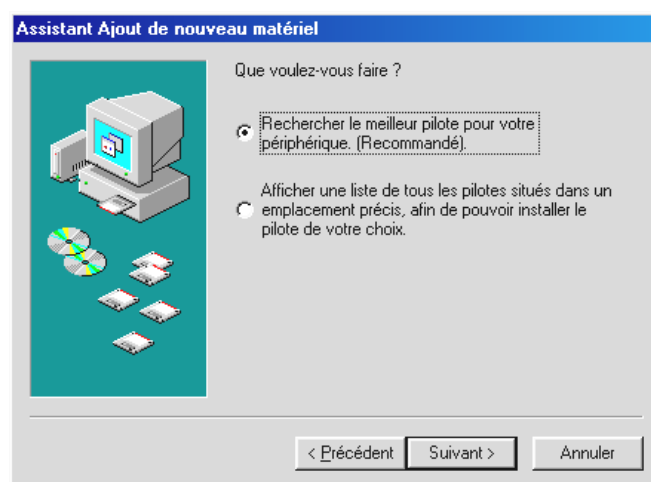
Assistant Ajout de nouveau matériel

Que voulez-vous faire ?

Rechercher le meilleur pilote pour votre périphérique. (Recommandé).

Afficher une liste de tous les pilotes situés dans un emplacement précis, afin de pouvoir installer le pilote de votre choix.

< Précédent
Suivant >
Annuler